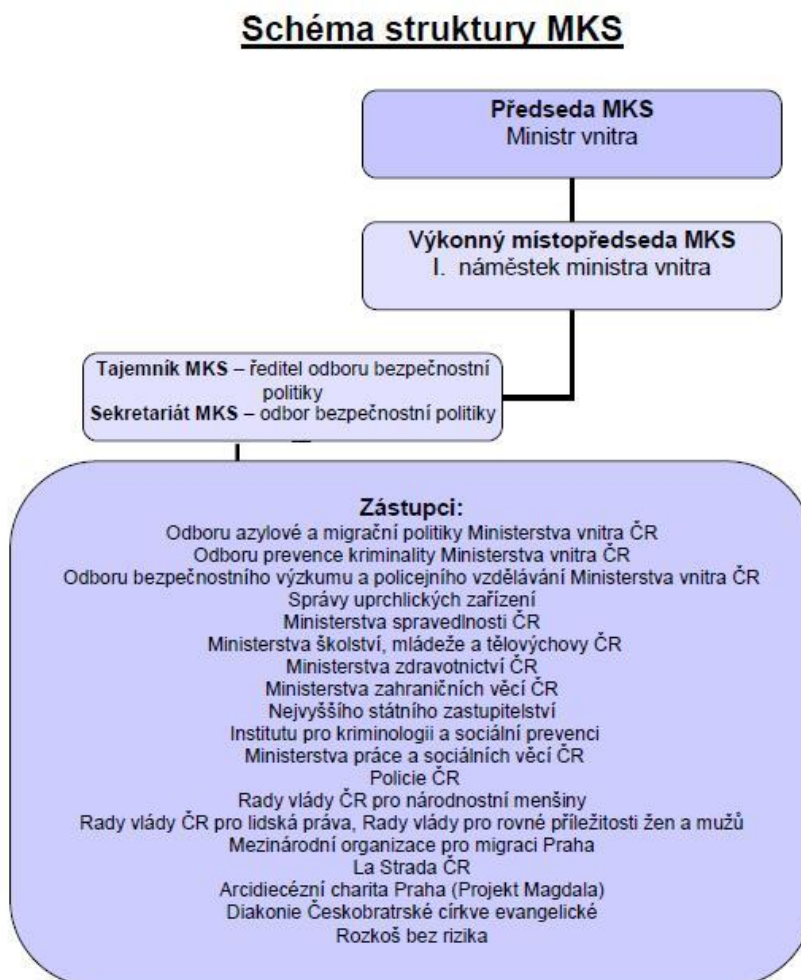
Schéma struktury MKS

Předseda MKS
Ministr vnitra

Výkonný místopředseda MKS
I. náměstek ministra vnitra

Tajemník MKS – ředitel odboru bezpečnostní politiky
Sekretariát MKS – odbor bezpečnostní politiky

Zástupci:
Odboru azylové a migrační politiky Ministerstva vnitra ČR
Odboru prevence kriminality Ministerstva vnitra ČR
Odboru bezpečnostního výzkumu a policejního vzdělávání Ministerstva vnitra ČR
Správy uprchlických zařízení
Ministerstva spravedlnosti ČR
Ministerstva školství, mládeže a tělovýchovy ČR
Ministerstva zdravotnictví ČR
Ministerstva zahraničních věcí ČR
Nejvyššího státního zastupitelství
Institutu pro kriminologii a sociální prevenci
Ministerstva práce a sociálních věcí ČR
Policie ČR
Rady vlády ČR pro národnostní menšiny
Rady vlády ČR pro lidská práva, Rady vlády pro rovné příležitosti žen a mužů
Mezinárodní organizace pro migraci Praha
La Strada ČR
Arcidiecézní charita Praha (Projekt Magdala)
Diakonie Českobratrské církve evangelické
Rozkoš bez rizika